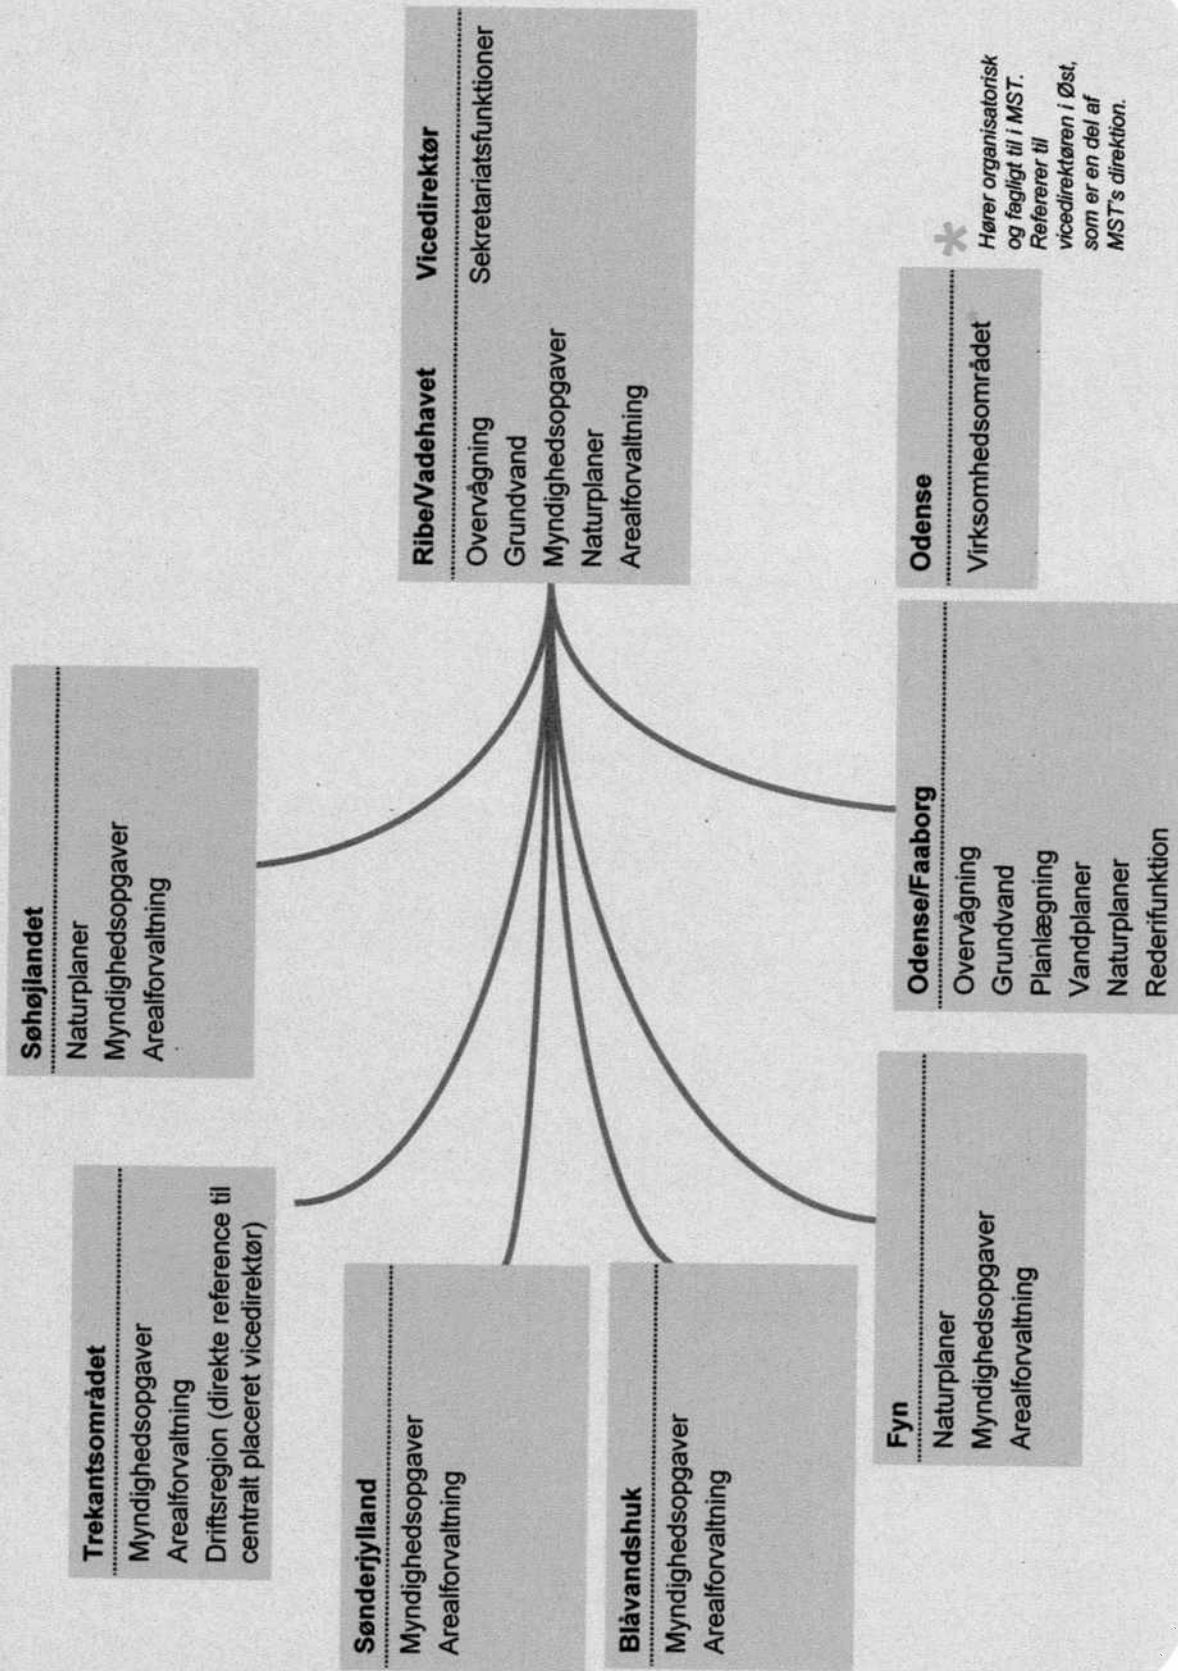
Ribe/Vadehavet
Overvågning
Grundvand
Myndighedsopgaver
Naturplaner
Arealforvaltning

Vicedirektør
Sekretariatsfunktioner

Søhøjlandet
Naturplaner
Myndighedsopgaver
Arealforvaltning

Trekantsområdet
Myndighedsopgaver
Arealforvaltning
Driftsregion (direkte reference til centralt placeret vicedirektør)

Sønderjylland
Myndighedsopgaver
Arealforvaltning

Blåvandshuk
Myndighedsopgaver
Arealforvaltning

Fyn
Naturplaner
Myndighedsopgaver
Arealforvaltning

Odense/Faaborg
Overvågning
Grundvand
Planlægning
Vandplaner
Naturplaner
Rederifunktion

Odense
Virksomhedsområdet*

* Hører organisatorisk og fagligt til i MST. Refererer til vicedirektøren i Øst, som er en del af MST's direktion.